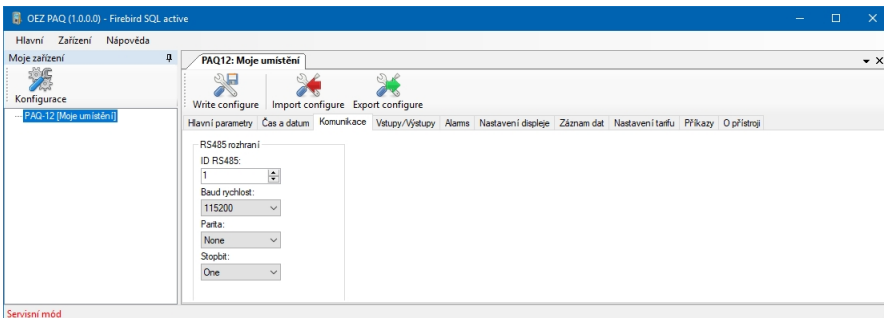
OEZ PAQ (1.0.0.0) - Firebird SQL active

Hlavní Zařízení Nápověda

Moje zařízení

Konfigurace

PAQ-12 [Moje umístění]

PAQ12: Moje umístění

Write configure Import configure Export configure

Hlavní parametry Čas a datum Komunikace Vstupy/Výstupy Alarms Nastavení displeje Záznam dat Nastavení tarifu Příkazy O přístroji

RS485 rozhraní

ID RS485:

1

Baud rychlost:

115200

Parita:

None

Stopbit:

One

Servisní mód